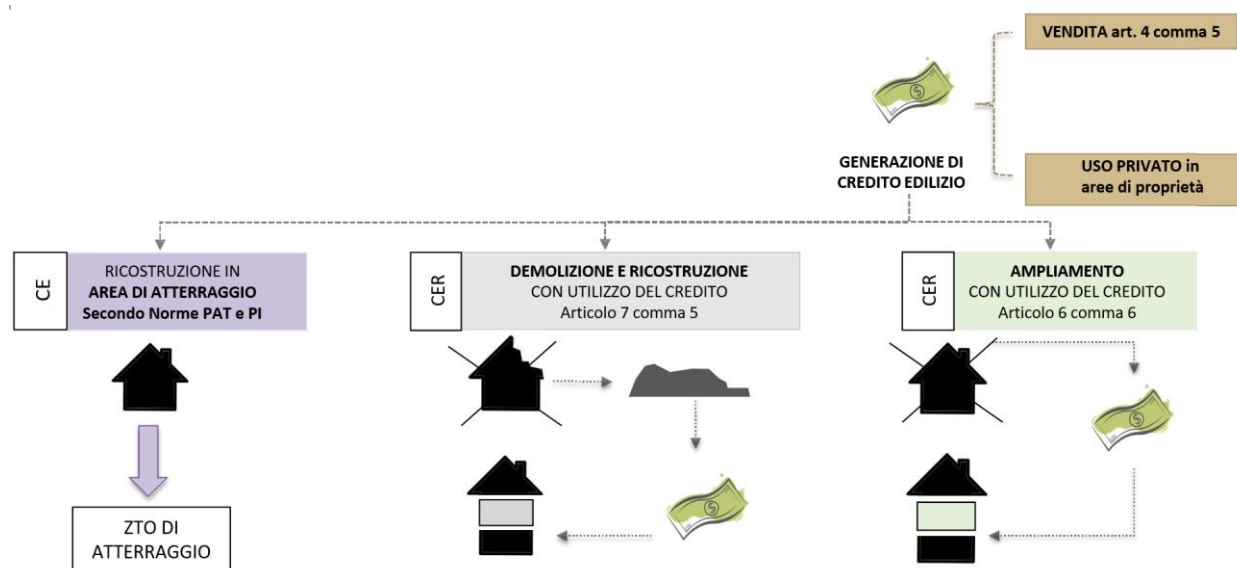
VENDITA art. 4 comma 5

USO PRIVATO in aree di proprietà

GENERAZIONE DI CREDITO EDILIZIO

CE

RICOSTRUZIONE IN
**AREA DI ATTERRAGGIO**
**Secondo Norme PAT e PI**

CER

**DEMOLIZIONE E RICOSTRUZIONE**
CON UTILIZZO DEL CREDITO
Articolo 7 comma 5

CER

**AMPLIAMENTO**
CON UTILIZZO DEL CREDITO
Articolo 6 comma 6

ZTO DI ATTERRAGGIO